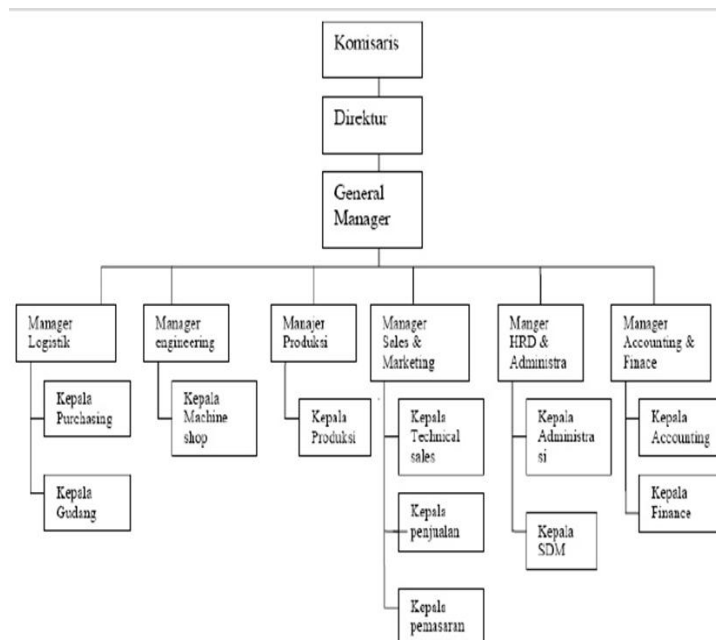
Komisaris

Direktur

General Manager

Manager Logistik

Kepala Purchasing

Kepala Gudang

Manager engineering

Kepala Machine shop

Manajer Produksi

Kepala Produksi

Manager Sales & Marketing

Kepala Technical sales

Kepala penjualan

Kepala pemasaran

Manger HRD & Administra

Kepala Administrasi

Kepala SDM

Manager Accounting & Finace

Kepala Accounting

Kepala Finance